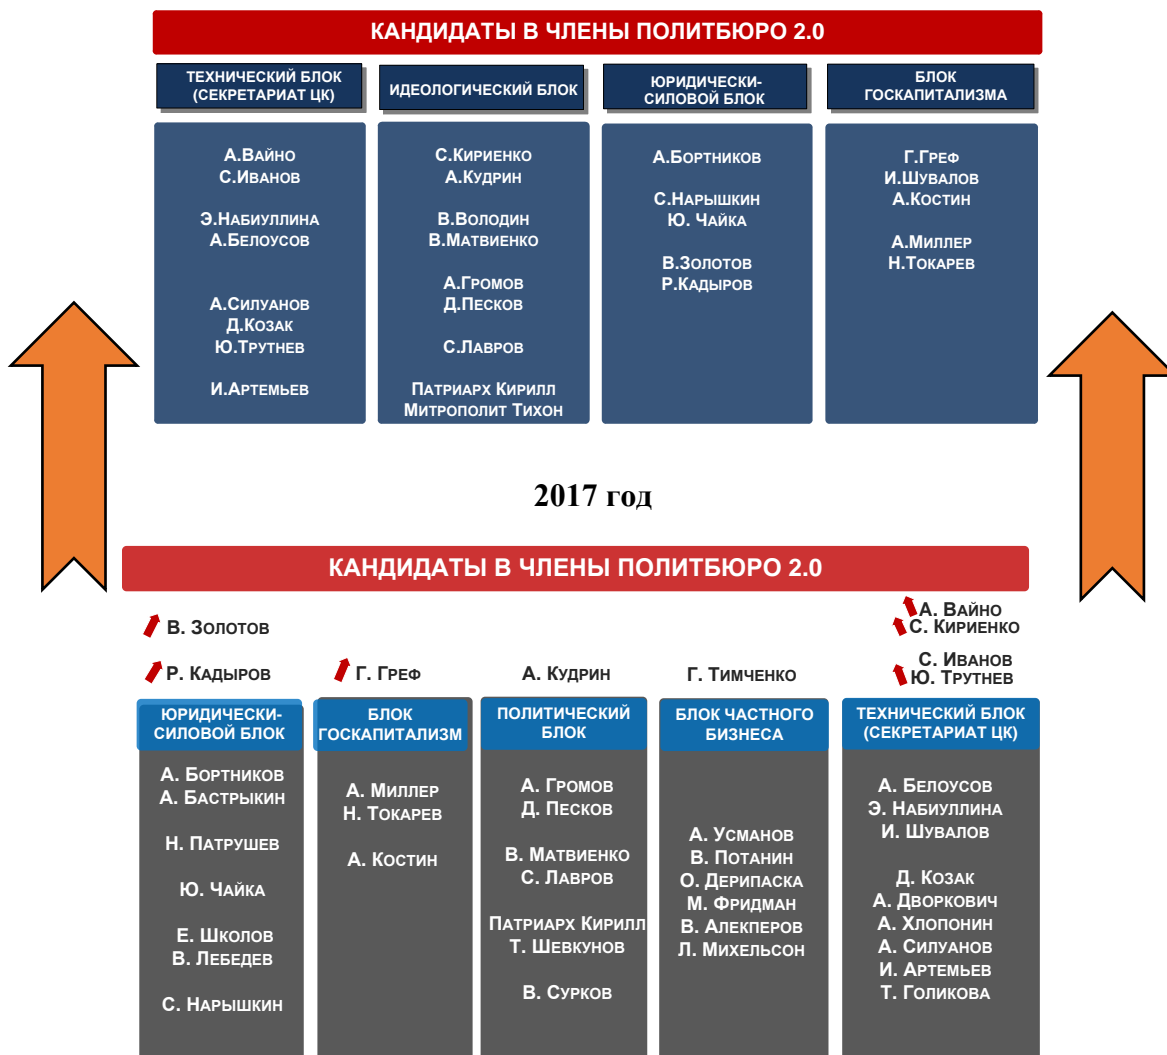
КАНДИДАТЫ В ЧЛЕНЫ ПОЛИТБЮРО 2.0

ТЕХНИЧЕСКИЙ БЛОК (СЕКРЕТАРИАТ ЦК)

А.Вайно
С.Иванов

Э.Набиуллина
А.Белоусов

А.Силуанов
Д.Козак
Ю.Трутнев

И.Артемьев

ИДЕОЛОГИЧЕСКИЙ БЛОК

С.Кириенко
А.Кудрин

В.Володин
В.Матвиенко

А.Громов
Д.Песков

С.Лавров

Патриарх Кирилл
Митрополит Тихон

ЮРИДИЧЕСКИ-СИЛОВОЙ БЛОК

А.Бортников

С.Нарышкин
Ю. Чайка

В.Золотов
Р.Кадыров

БЛОК ГОСКАПИТАЛИЗМА

Г.Греф
И.Шувалов
А.Костин

А.Миллер
Н.Токарев

2017 год

КАНДИДАТЫ В ЧЛЕНЫ ПОЛИТБЮРО 2.0

В. Золотов
Р. Кадыров

Г. Греф

А. Кудрин

Г. Тимченко

А. Вайно
С. Кириенко
С. Иванов
Ю. Трутнев

ЮРИДИЧЕСКИ-СИЛОВОЙ БЛОК

А. Бортников
А. Бастрыкин

Н. Патрушев

Ю. Чайка

Е. Школов
В. Лебедев

С. Нарышкин

БЛОК ГОСКАПИТАЛИЗМ

А. Миллер
Н. Токарев

А. Костин

ПОЛИТИЧЕСКИЙ БЛОК

А. Громов
Д. Песков

В. Матвиенко
С. Лавров

Патриарх Кирилл
Т. Шевкунов

В. Сурков

БЛОК ЧАСТНОГО БИЗНЕСА

А. Усманов
В. Потанин
О. Дерипаска
М. Фридман
В. Алекперов
Л. Михельсон

ТЕХНИЧЕСКИЙ БЛОК (СЕКРЕТАРИАТ ЦК)

А. Белоусов
Э. Набиуллина
И. Шувалов

Д. Козак
А. Дворкович
А. Хлопонин
А. Силуанов
И. Артемьев
Т. Голикова